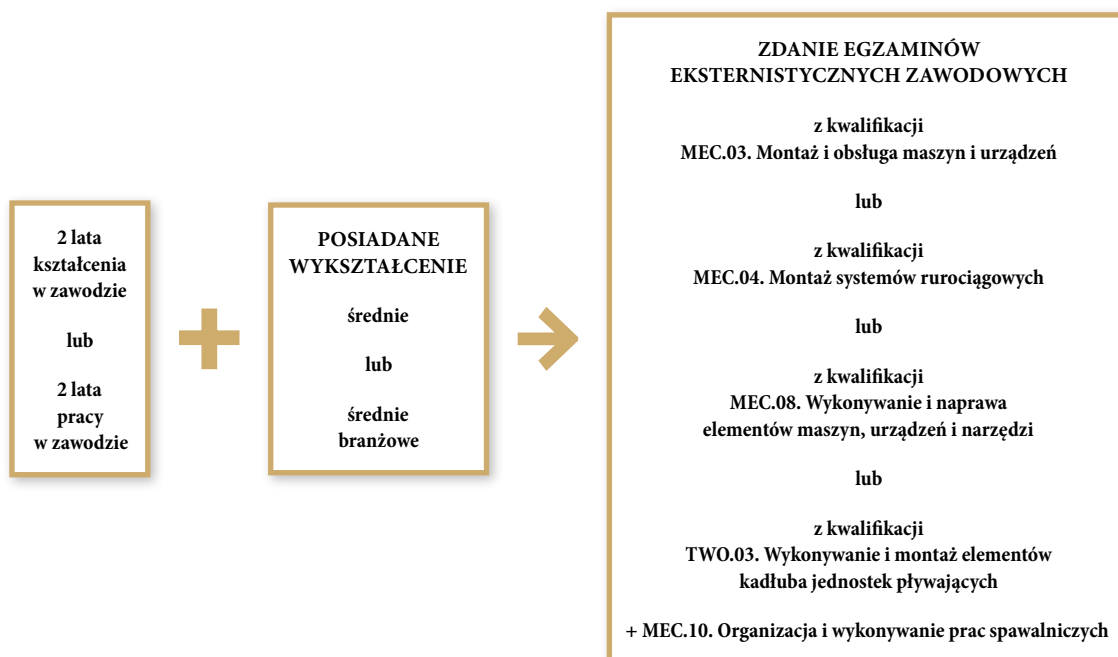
2 lata kształcenia w zawodzie

lub

2 lata pracy w zawodzie

POSIADANE WYKSZTAŁCENIE

średnie

lub

średnie branżowe

ZDANIE EGZAMINÓW EKSTERNISTYCZNYCH ZAWODOWYCH

z kwalifikacji
MEC.03. Montaż i obsługa maszyn i urządzeń

lub

z kwalifikacji
MEC.04. Montaż systemów rurociągowych

lub

z kwalifikacji
MEC.08. Wykonywanie i naprawa elementów maszyn, urządzeń i narzędzi

lub

z kwalifikacji
TWO.03. Wykonywanie i montaż elementów kadłuba jednostek pływających

+ MEC.10. Organizacja i wykonywanie prac spawalniczych